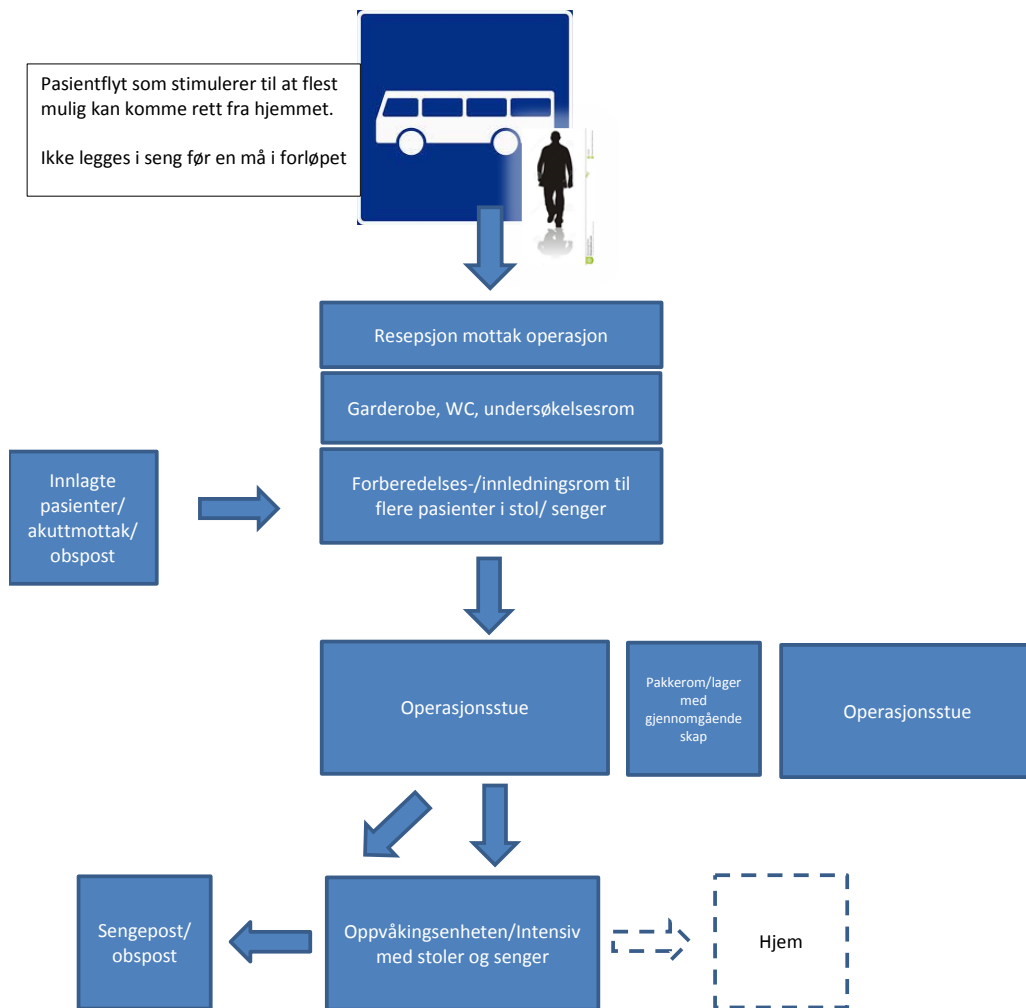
Pasientflyt som stimulerer til at flest mulig kan komme rett fra hjemmet.

Ikke legges i seng før en må i forløpet

Resepsjon mottak operasjon

Garderobe, WC, undersøkelsesrom

Innlagte pasienter/ akuttmottak/ obspost

Forberedelses-/innledningsrom til flere pasienter i stol/ senger

Operasjonsstue

Pakkerom/lager med gjennomgående skap

Operasjonsstue

Sengepost/ obspost

Oppvåkingsenheten/Intensiv med stoler og senger

Hjem